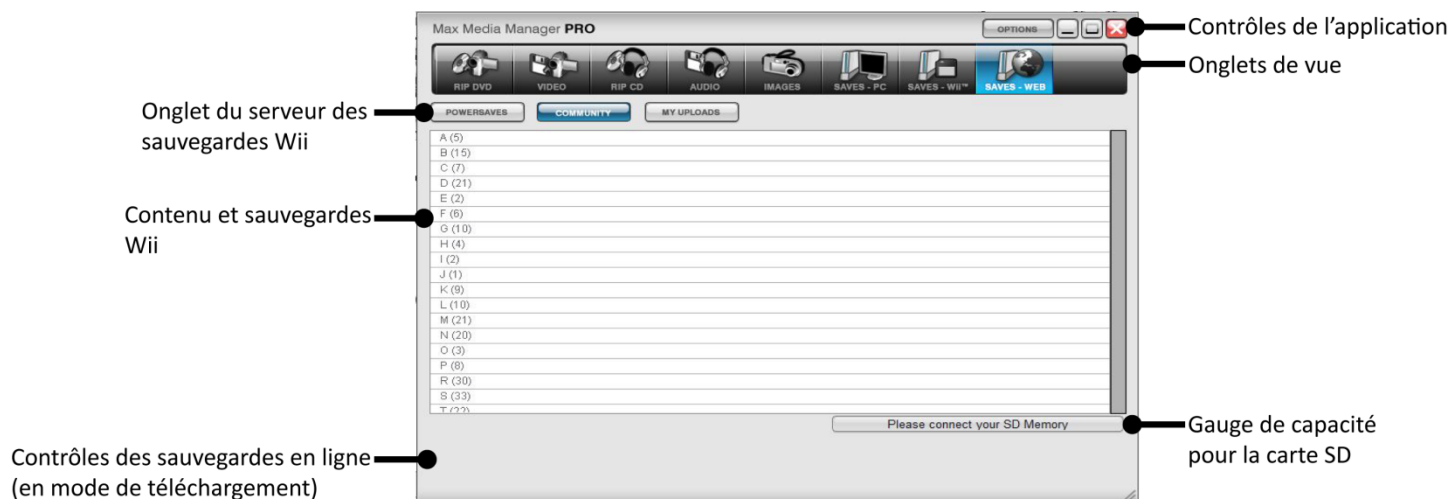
Max Media Manager PRO

OPTIONS

Contrôles de l'application

RIP DVD VIDEO RIP CD AUDIO IMAGES SAVES - PC SAVES - Wii™ SAVES - WEB

Onglets de vue

Onglet du serveur des sauvegardes Wii

POWERSAVES COMMUNITY MY UPLOADS

Contenu et sauvegardes Wii

A (5)
B (15)
C (7)
D (21)
E (2)
F (6)
G (10)
H (4)
I (2)
J (1)
K (9)
L (10)
M (21)
N (20)
O (3)
P (8)
R (30)
S (33)
T (22)

Please connect your SD Memory

Gauge de capacité pour la carte SD

Contrôles des sauvegardes en ligne (en mode de téléchargement)